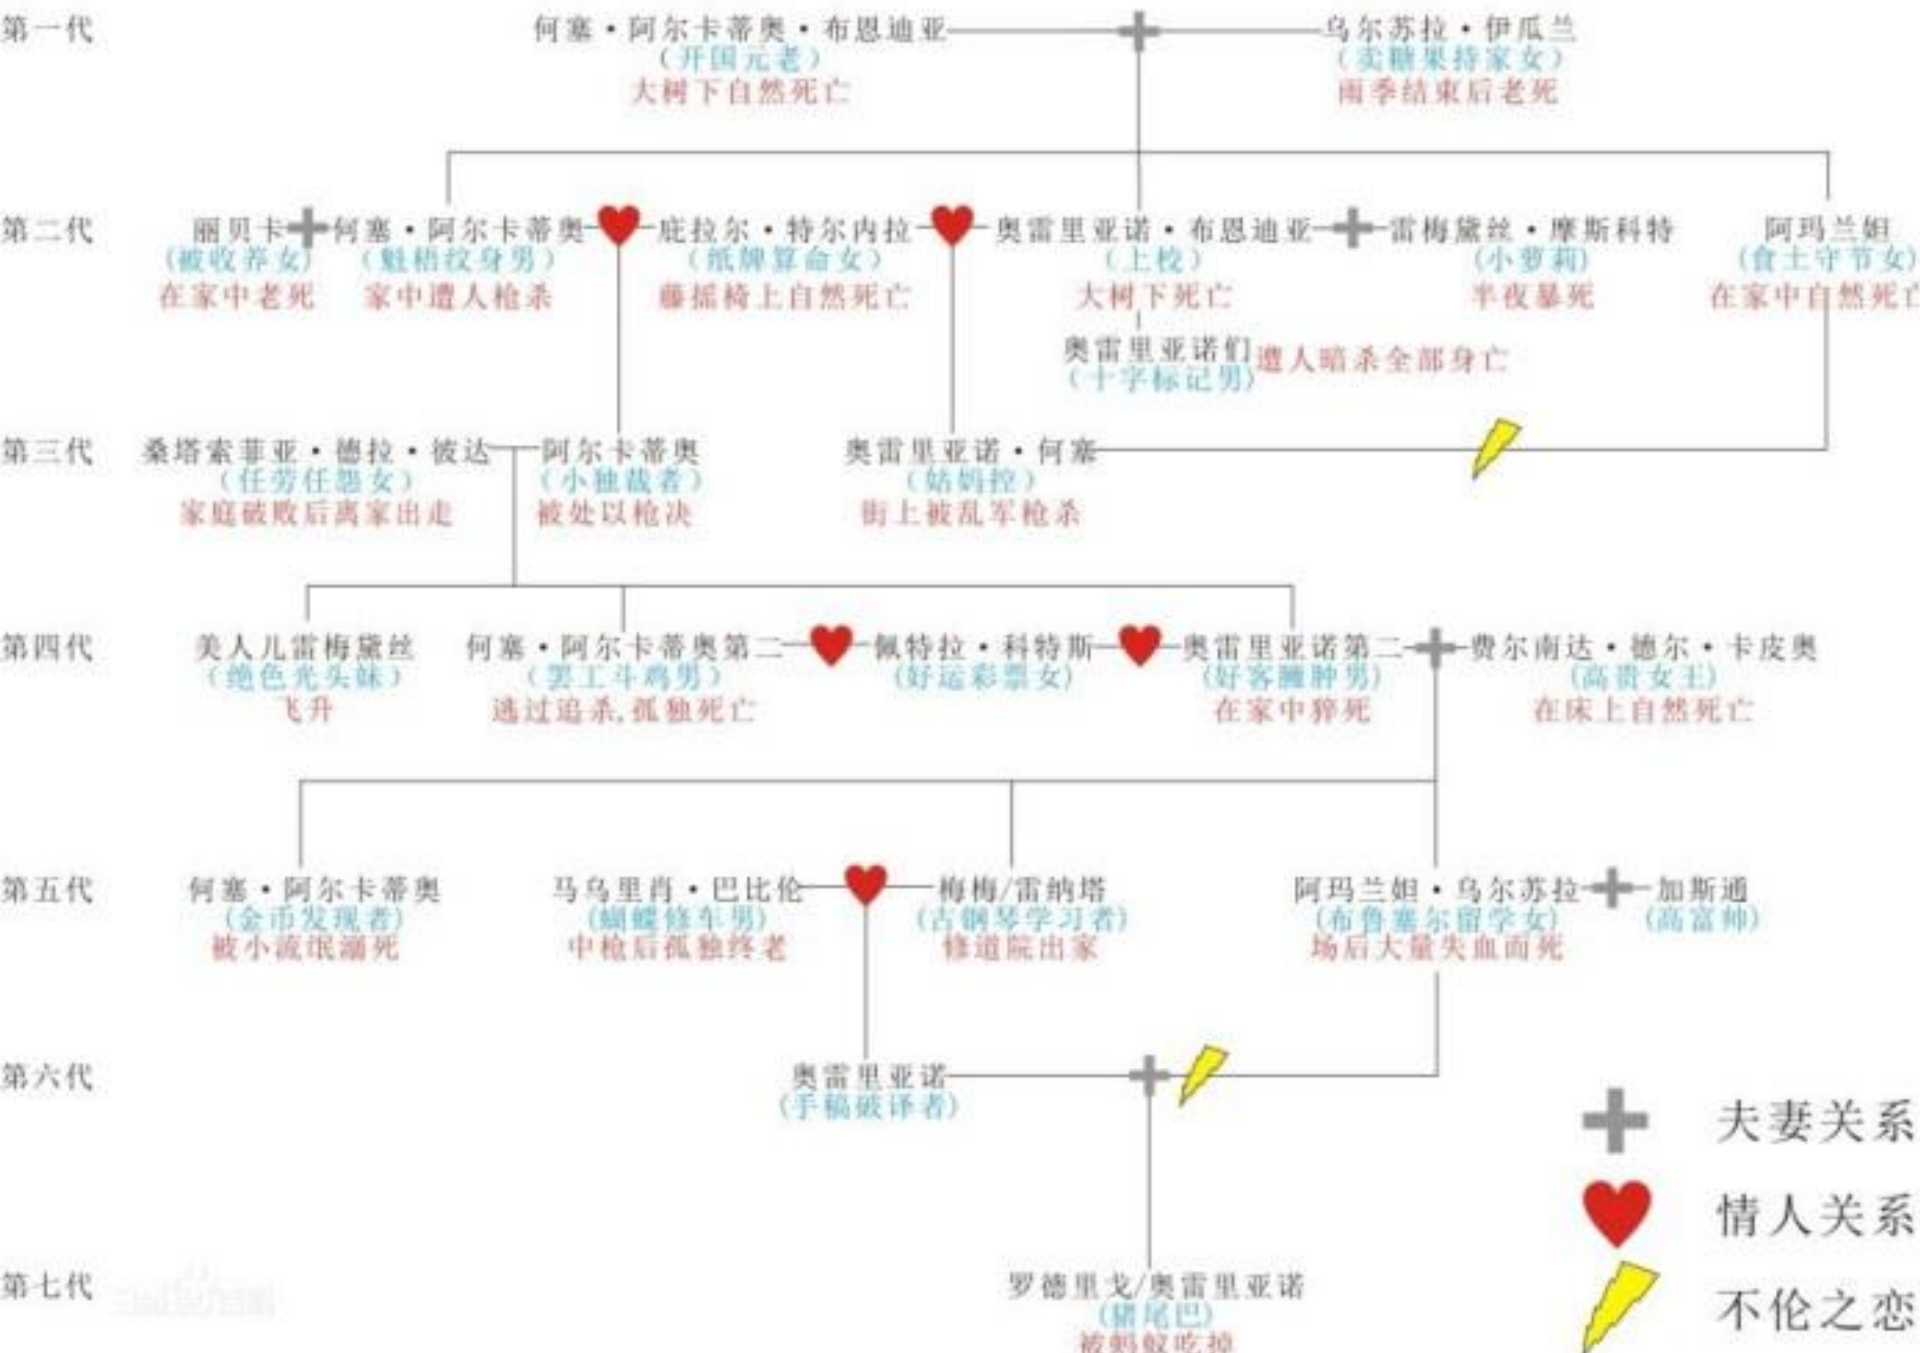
第一代
何塞·阿尔卡蒂奥·布恩迪亚
（开国元老）
大树下自然死亡
乌尔苏拉·伊瓜兰
（卖糖果持家女）
雨季结束后老死

第二代
丽贝卡
（被收养女）
在家中老死
何塞·阿尔卡蒂奥
（鲑梢纹身男）
家中遭人枪杀
庇拉尔·特尔内拉
（纸牌算命女）
藤摇椅上自然死亡
奥雷里亚诺·布恩迪亚
（上校）
大树下死亡
雷梅黛丝·摩斯科特
（小萝莉）
半夜暴死
阿玛兰妲
（食土守节女）
在家中自然死亡
奥雷里亚诺们
（十字标记男）
遭人暗杀全部身亡

第三代
桑塔索菲亚·德拉·彼达
（任劳任怨女）
家庭破败后离家出走
阿尔卡蒂奥
（小独裁者）
被处以枪决
奥雷里亚诺·何塞
（姑妈控）
街上被乱军枪杀

第四代
美人儿雷梅黛丝
（绝色光头妹）
飞升
何塞·阿尔卡蒂奥第二
（罢工斗鸡男）
逃过追杀，孤独死亡
佩特拉·科特斯
（好运彩票女）
奥雷里亚诺第二
（好客臃肿男）
在家中猝死
费尔南达·德尔·卡皮奥
（高贵女王）
在床上自然死亡

第五代
何塞·阿尔卡蒂奥
（金币发现者）
被小流氓溺死
马乌里肖·巴比伦
（蝴蝶修车男）
中枪后孤独终老
梅梅/雷纳塔
（古钢琴学习者）
修道院出家
阿玛兰妲·乌尔苏拉
（布鲁塞尔留学女）
产后大量失血而死
加斯通
（高富帅）

第六代
奥雷里亚诺
（手稿破译者）

第七代
罗德里戈/奥雷里亚诺
（猪尾巴）
被蚂蚁吃掉

夫妻关系
情人关系
不伦之恋